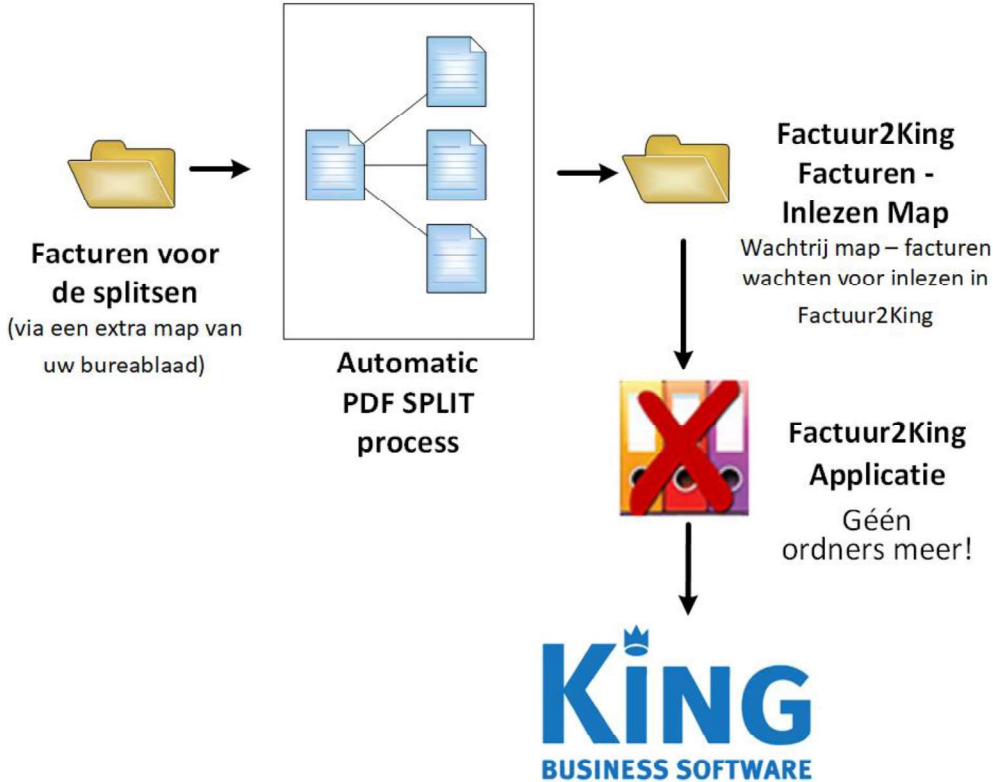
Facturen voor de splitsen
(via een extra map van uw bureablaad)

Automatic PDF SPLIT process

Factuur2King Facturen - Inlezen Map
Wachtrij map – facturen wachten voor inlezen in Factuur2King

Factuur2King Applicatie
Géén ordners meer!

KING
BUSINESS SOFTWARE